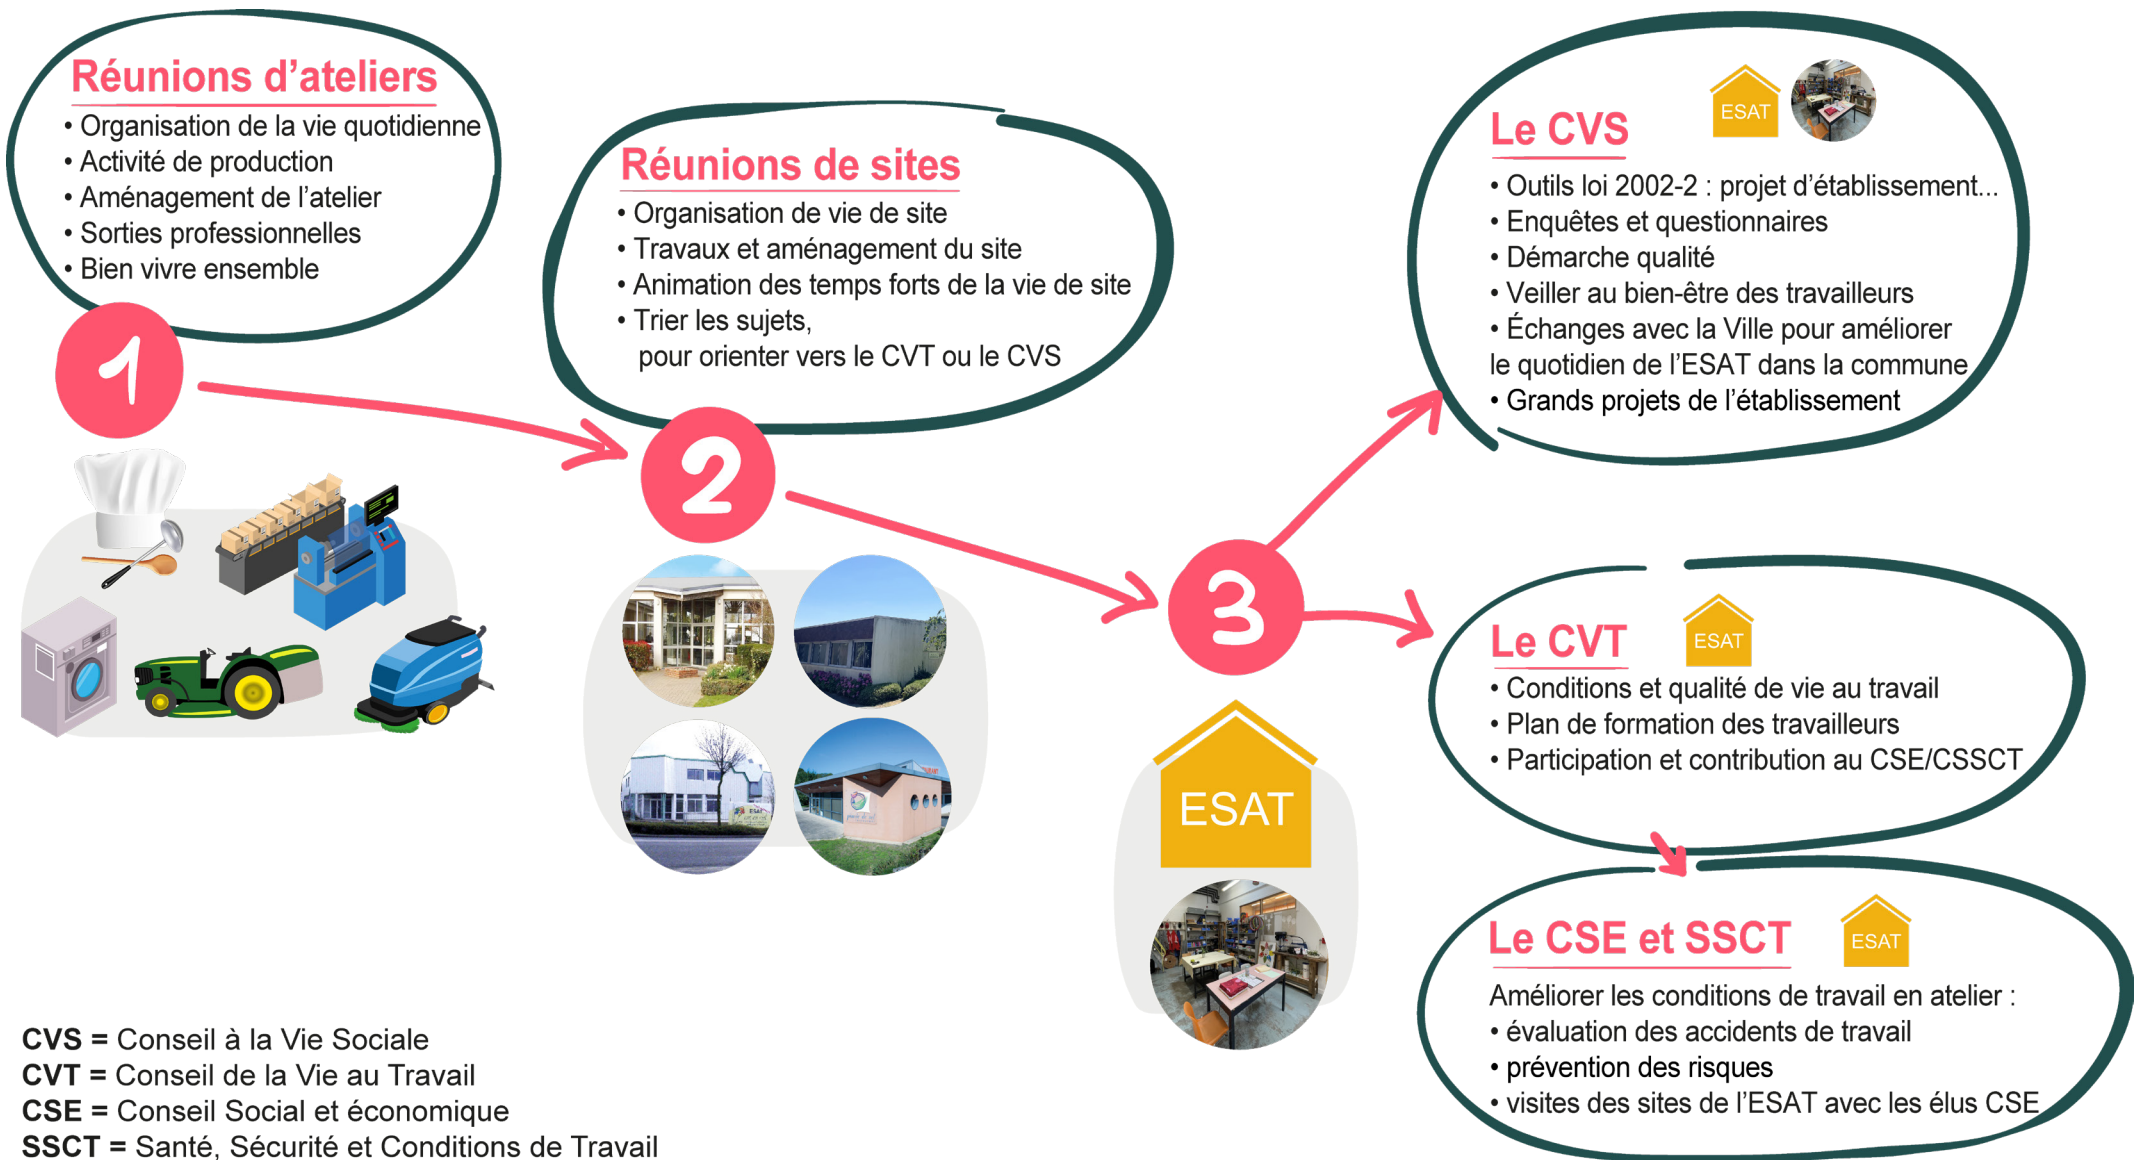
Réunions d'ateliers
• Organisation de la vie quotidienne
• Activité de production
• Aménagement de l'atelier
• Sorties professionnelles
• Bien vivre ensemble

1

Réunions de sites
• Organisation de vie de site
• Travaux et aménagement du site
• Animation des temps forts de la vie de site
• Trier les sujets, pour orienter vers le CVT ou le CVS

2

3

ESAT

Le CVS
ESAT
• Outils loi 2002-2 : projet d'établissement...
• Enquêtes et questionnaires
• Démarche qualité
• Veiller au bien-être des travailleurs
• Échanges avec la Ville pour améliorer le quotidien de l'ESAT dans la commune
• Grands projets de l'établissement

Le CVT
ESAT
• Conditions et qualité de vie au travail
• Plan de formation des travailleurs
• Participation et contribution au CSE/CSSCT

Le CSE et SSCT
ESAT
Améliorer les conditions de travail en atelier :
• évaluation des accidents de travail
• prévention des risques
• visites des sites de l'ESAT avec les élus CSE

CVS = Conseil à la Vie Sociale
CVT = Conseil de la Vie au Travail
CSE = Conseil Social et économique
SSCT = Santé, Sécurité et Conditions de Travail